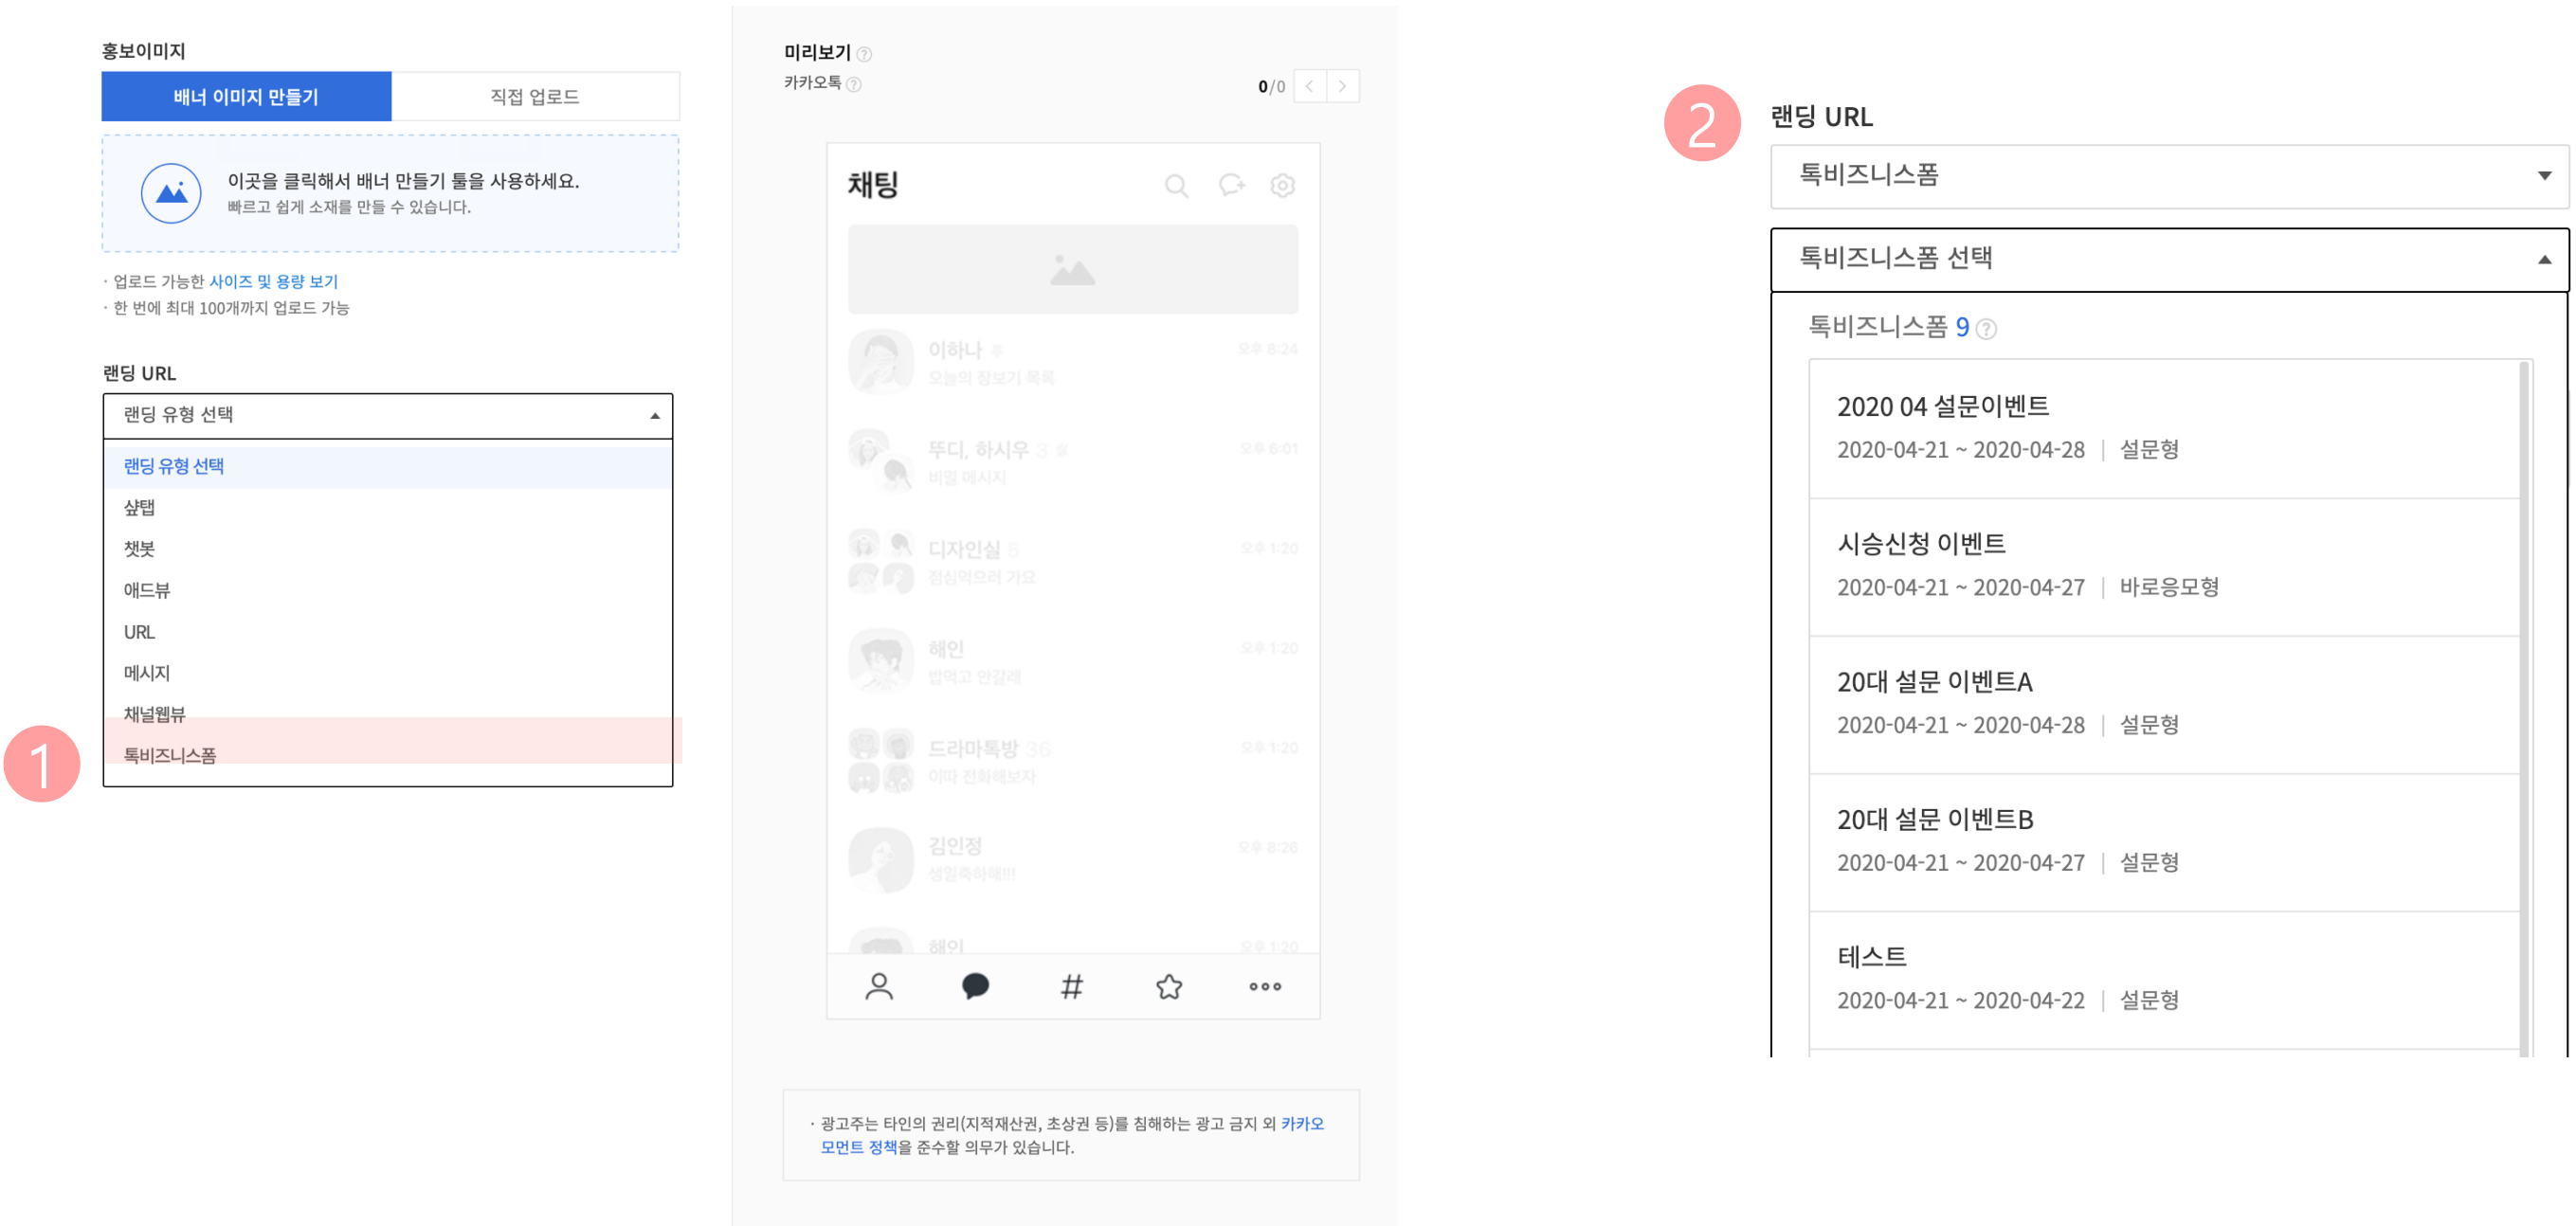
홍보이미지

배너 이미지 만들기 | 직접 업로드

이곳을 클릭해서 배너 만들기 툴을 사용하세요.
빠르고 쉽게 소재를 만들 수 있습니다.

· 업로드 가능한 사이즈 및 용량 보기
· 한 번에 최대 100개까지 업로드 가능

랜딩 URL

랜딩 유형 선택

랜딩 유형 선택
샾탭
챗봇
애드뷰
URL
메시지
채널웹뷰
톡비즈니스폼

1

미리보기
카카오톡
0/0

채팅

이하나
오늘의 장보기 목록
오후 8:24

뚜디, 하시우 3
비밀 메시지
오후 6:01

디자인실 5
점심먹으러 가요
오후 1:20

해인
밥먹고 안갈래
오후 1:20

드라마톡방 36
이따 전화해보자
오후 1:20

김인정
생일축하해!!!
오후 8:26

해인
오후 1:20

· 광고주는 타인의 권리(지적재산권, 초상권 등)를 침해하는 광고 금지 외 카카오 모먼트 정책을 준수할 의무가 있습니다.

2

랜딩 URL

톡비즈니스폼

톡비즈니스폼 선택

톡비즈니스폼 9

2020 04 설문이벤트
2020-04-21 ~ 2020-04-28 | 설문형

시승신청 이벤트
2020-04-21 ~ 2020-04-27 | 바로응모형

20대 설문 이벤트A
2020-04-21 ~ 2020-04-28 | 설문형

20대 설문 이벤트B
2020-04-21 ~ 2020-04-27 | 설문형

테스트
2020-04-21 ~ 2020-04-22 | 설문형